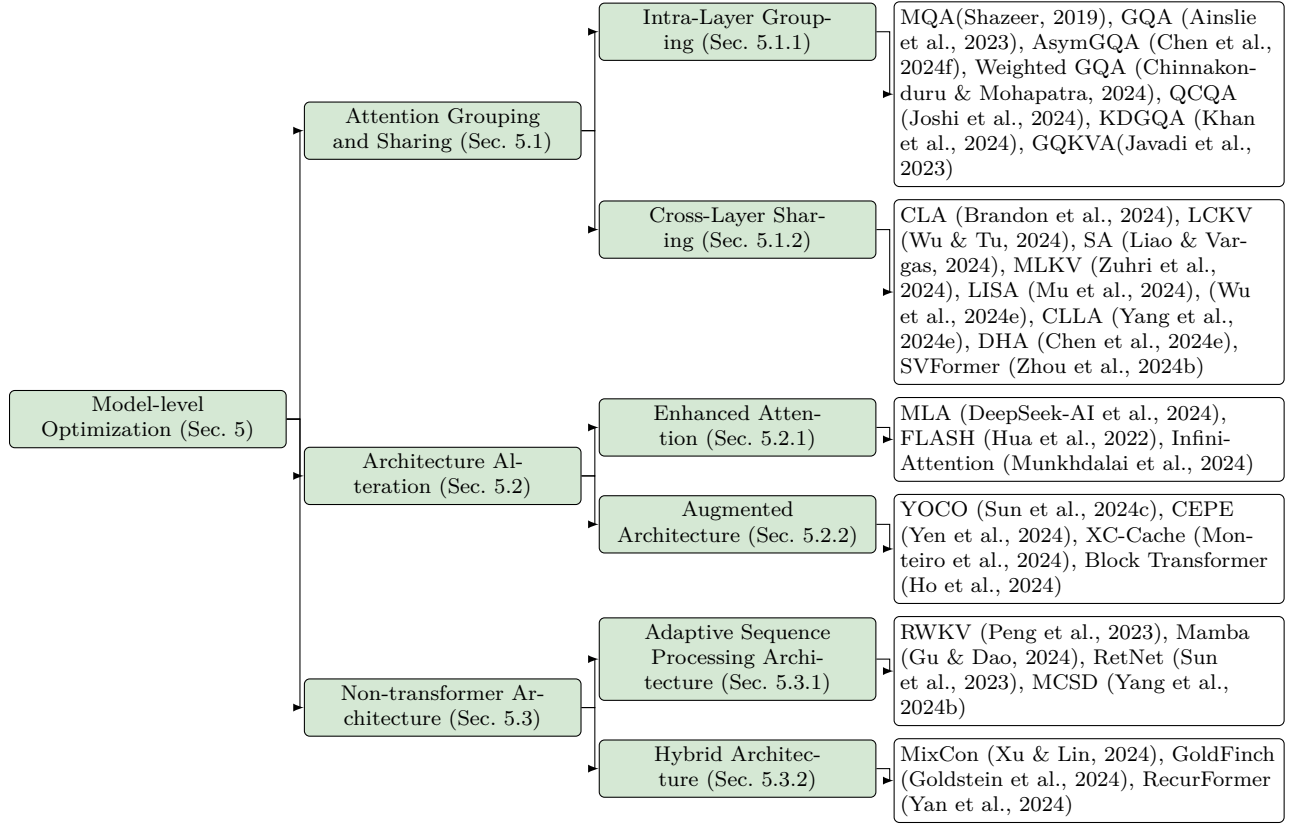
Model-level Optimization (Sec. 5)

Attention Grouping and Sharing (Sec. 5.1)

Intra-Layer Grouping (Sec. 5.1.1)

MQA(Shazeer, 2019), GQA (Ainslie et al., 2023), AsymGQA (Chen et al., 2024f), Weighted GQA (Chinnakonduru & Mohapatra, 2024), QCQA (Joshi et al., 2024), KDGQA (Khan et al., 2024), GQKVA(Javadi et al., 2023)

Cross-Layer Sharing (Sec. 5.1.2)

CLA (Brandon et al., 2024), LCKV (Wu & Tu, 2024), SA (Liao & Vargas, 2024), MLKV (Zuhri et al., 2024), LISA (Mu et al., 2024), (Wu et al., 2024e), CLLA (Yang et al., 2024e), DHA (Chen et al., 2024e), SVFormer (Zhou et al., 2024b)

Architecture Alteration (Sec. 5.2)

Enhanced Attention (Sec. 5.2.1)

MLA (DeepSeek-AI et al., 2024), FLASH (Hua et al., 2022), Infini-Attention (Munkhdalai et al., 2024)

Augmented Architecture (Sec. 5.2.2)

YOCO (Sun et al., 2024c), CEPE (Yen et al., 2024), XC-Cache (Monteiro et al., 2024), Block Transformer (Ho et al., 2024)

Non-transformer Architecture (Sec. 5.3)

Adaptive Sequence Processing Architecture (Sec. 5.3.1)

RWKV (Peng et al., 2023), Mamba (Gu & Dao, 2024), RetNet (Sun et al., 2023), MCSD (Yang et al., 2024b)

Hybrid Architecture (Sec. 5.3.2)

MixCon (Xu & Lin, 2024), GoldFinch (Goldstein et al., 2024), RecurFormer (Yan et al., 2024)